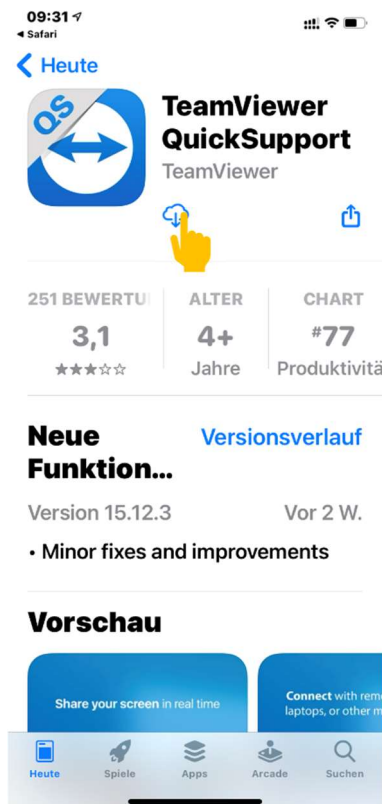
09:31
◂ Safari

Heute

QS

TeamViewer QuickSupport
TeamViewer

251 BEWERTU
3,1
★★★☆☆

ALTER
4+
Jahre

CHART
#77
Produktivitä

Neue Funktion...
Versionsverlauf

Version 15.12.3
Vor 2 W.

• Minor fixes and improvements

Vorschau

Share your screen in real time

Connect with remo laptops, or other m

Heute
Spiele
Apps
Arcade
Suchen